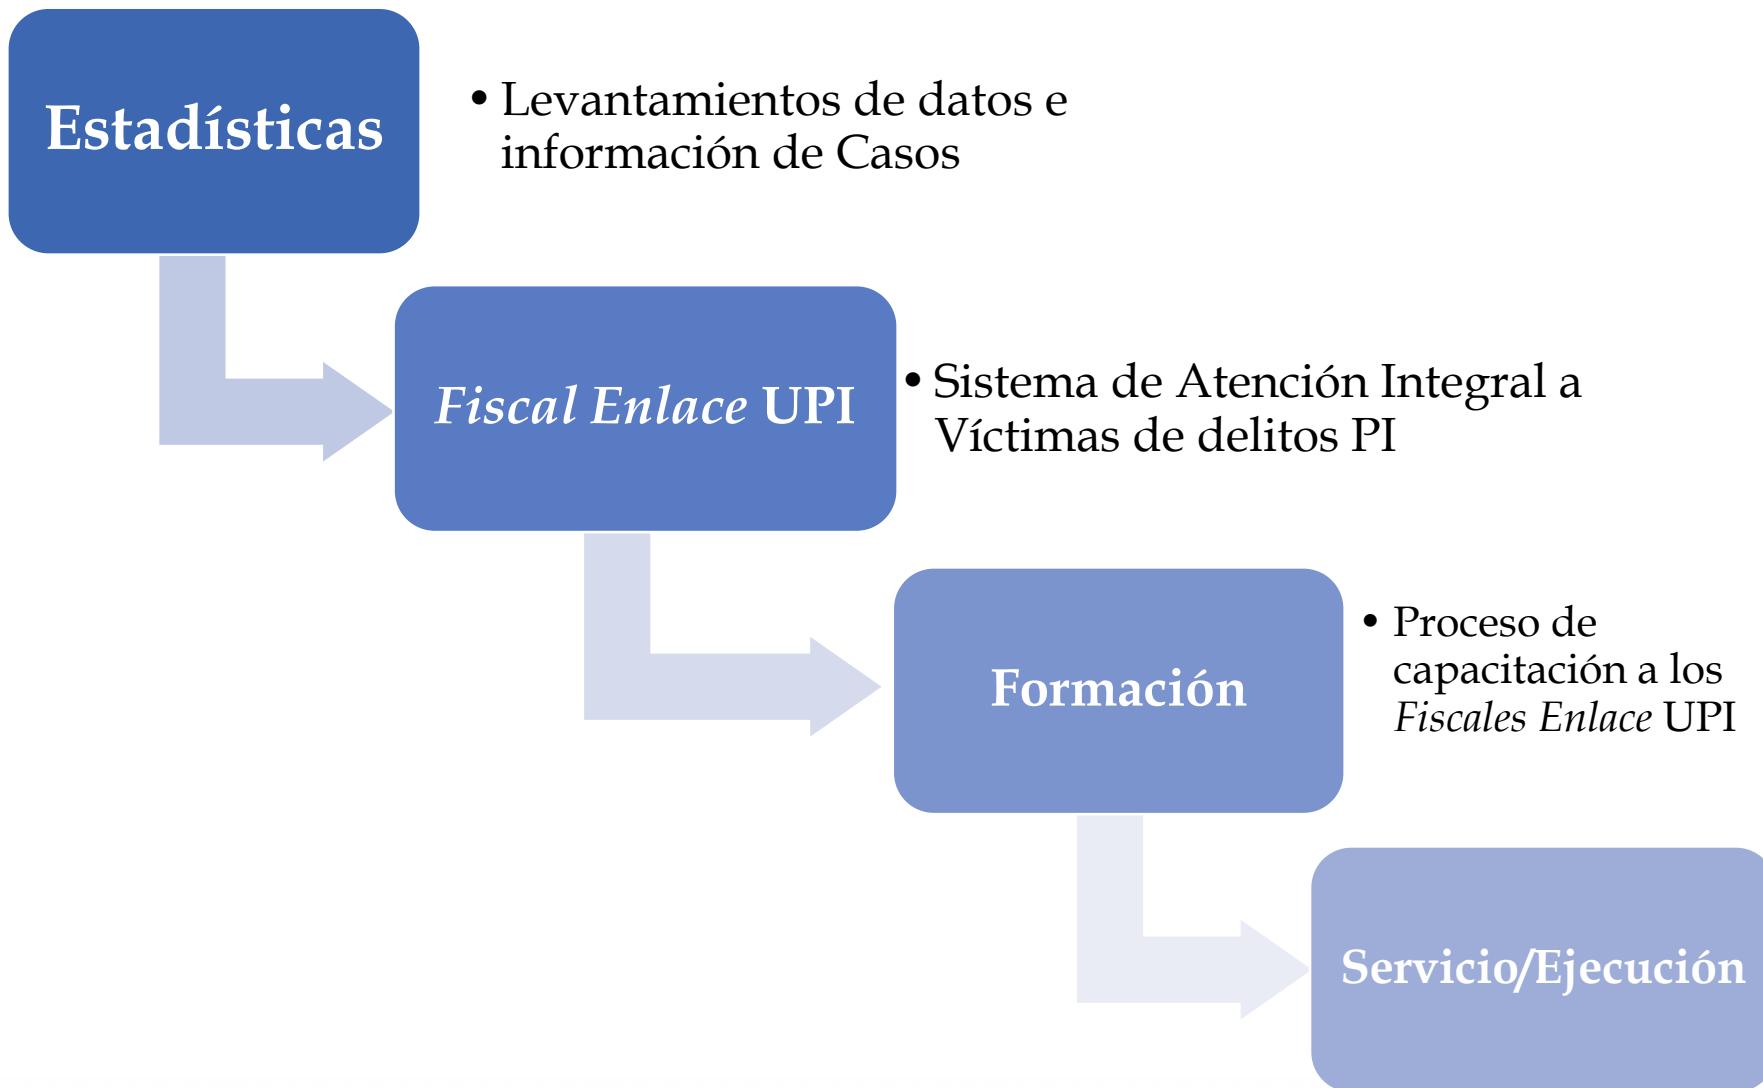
Estadísticas

• Levantamientos de datos e información de Casos

Fiscal Enlace UPI

• Sistema de Atención Integral a Víctimas de delitos PI

Formación

• Proceso de capacitación a los Fiscales Enlace UPI

Servicio/Ejecución